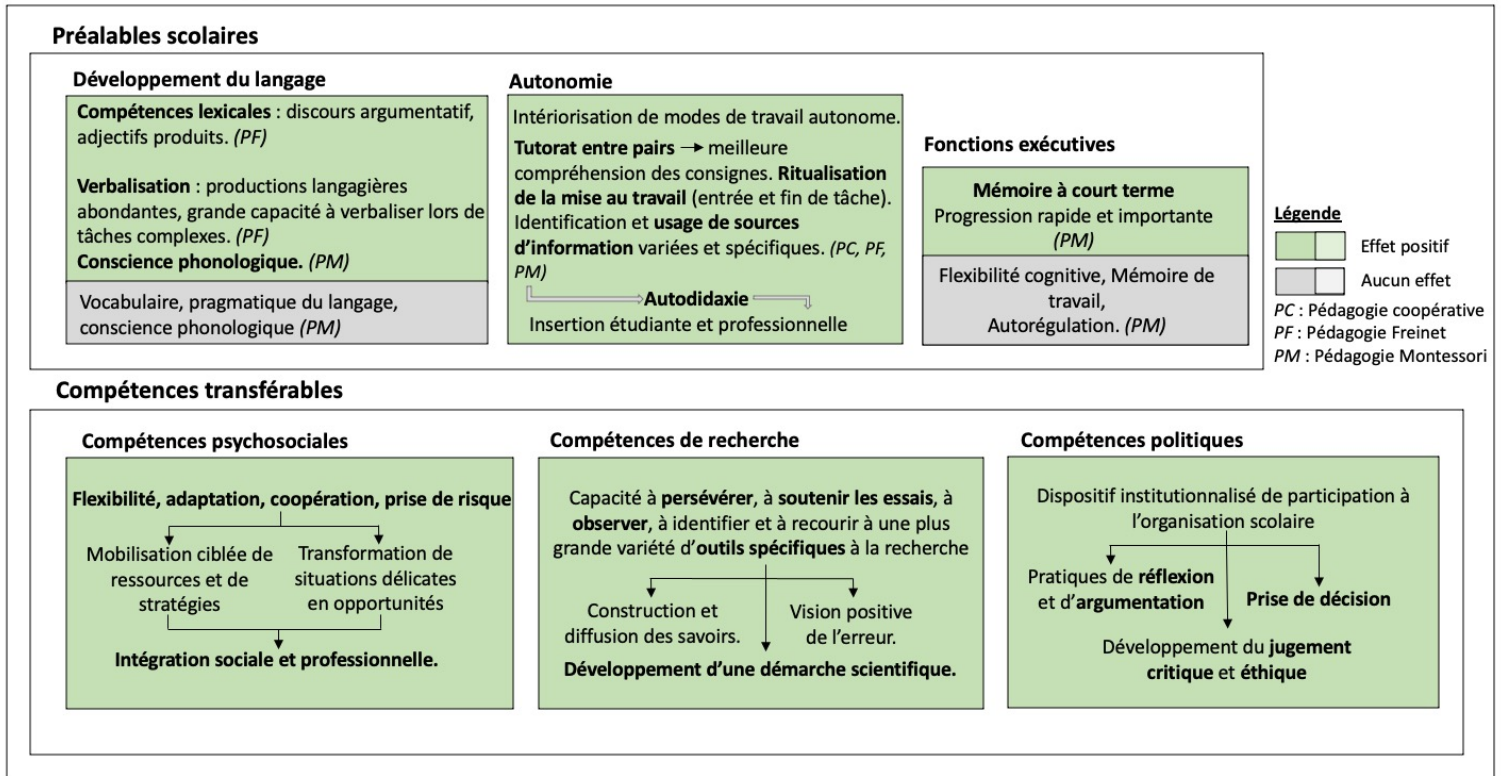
Préalables scolaires

Développement du langage

Compétences lexicales : discours argumentatif, adjectifs produits. (PF)

Verbalisation : productions langagières abondantes, grande capacité à verbaliser lors de tâches complexes. (PF)
Conscience phonologique. (PM)

Vocabulaire, pragmatique du langage, conscience phonologique (PM)

Autonomie

Intériorisation de modes de travail autonome.
Tutorat entre pairs → meilleure compréhension des consignes. Ritualisation de la mise au travail (entrée et fin de tâche). Identification et usage de sources d'information variées et spécifiques. (PC, PF, PM)
Autodidaxie
Insertion étudiante et professionnelle

Fonctions exécutives

Mémoire à court terme
Progression rapide et importante (PM)

Flexibilité cognitive, Mémoire de travail, Autorégulation. (PM)

Légende
Effet positif
Aucun effet
PC : Pédagogie coopérative
PF : Pédagogie Freinet
PM : Pédagogie Montessori

Compétences transférables

Compétences psychosociales

Flexibilité, adaptation, coopération, prise de risque
Mobilisation ciblée de ressources et de stratégies
Transformation de situations délicates en opportunités
Intégration sociale et professionnelle.

Compétences de recherche

Capacité à persévérer, à soutenir les essais, à observer, à identifier et à recourir à une plus grande variété d'outils spécifiques à la recherche
Construction et diffusion des savoirs.
Vision positive de l'erreur.
Développement d'une démarche scientifique.

Compétences politiques

Dispositif institutionnalisé de participation à l'organisation scolaire
Pratiques de réflexion et d'argumentation
Prise de décision
Développement du jugement critique et éthique